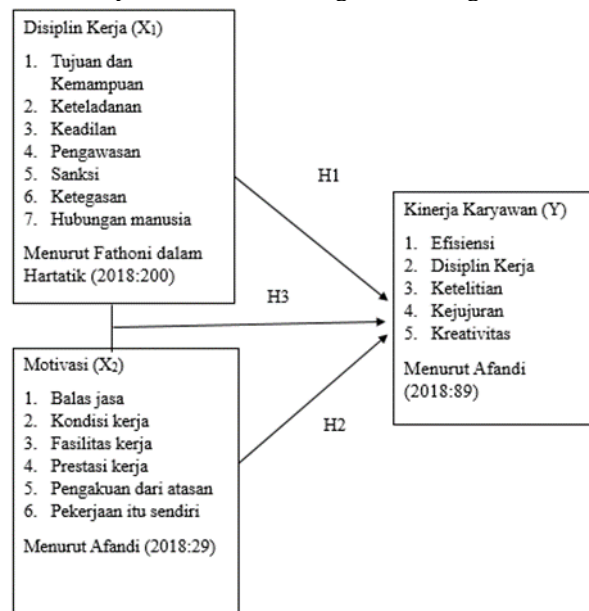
Disiplin Kerja ($X_1$)

1. Tujuan dan Kemampuan
2. Keteladanan
3. Keadilan
4. Pengawasan
5. Sanksi
6. Ketegasan
7. Hubungan manusia

Menurut Fathoni dalam Hartatik (2018:200)

H1

H3

Kinerja Karyawan (Y)

1. Efisiensi
2. Disiplin Kerja
3. Ketelitian
4. Kejujuran
5. Kreativitas

Menurut Afandi (2018:89)

Motivasi ($X_2$)

1. Balas jasa
2. Kondisi kerja
3. Fasilitas kerja
4. Prestasi kerja
5. Pengakuan dari atasan
6. Pekerjaan itu sendiri

Menurut Afandi (2018:29)

H2